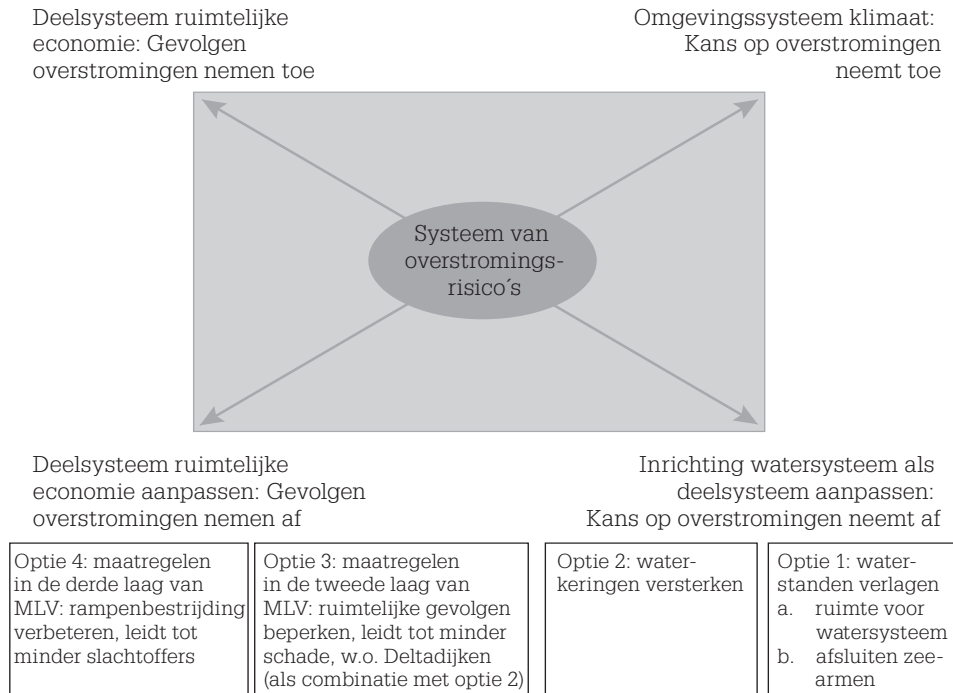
Deelsysteem ruimtelijke economie: Gevolgen overstromingen nemen toe

Omgevingssysteem klimaat: Kans op overstromingen neemt toe

Systeem van overstromingsrisico´s

Deelsysteem ruimtelijke economie aanpassen: Gevolgen overstromingen nemen af

Inrichting watersysteem als deelsysteem aanpassen: Kans op overstromingen neemt af

Optie 4: maatregelen in de derde laag van MLV: rampenbestrijding verbeteren, leidt tot minder slachtoffers

Optie 3: maatregelen in de tweede laag van MLV: ruimtelijke gevolgen beperken, leidt tot minder schade, w.o. Deltadijken (als combinatie met optie 2)

Optie 2: waterkeringen versterken

Optie 1: waterstanden verlagen
a. ruimte voor watersysteem
b. afsluiten zeearmen